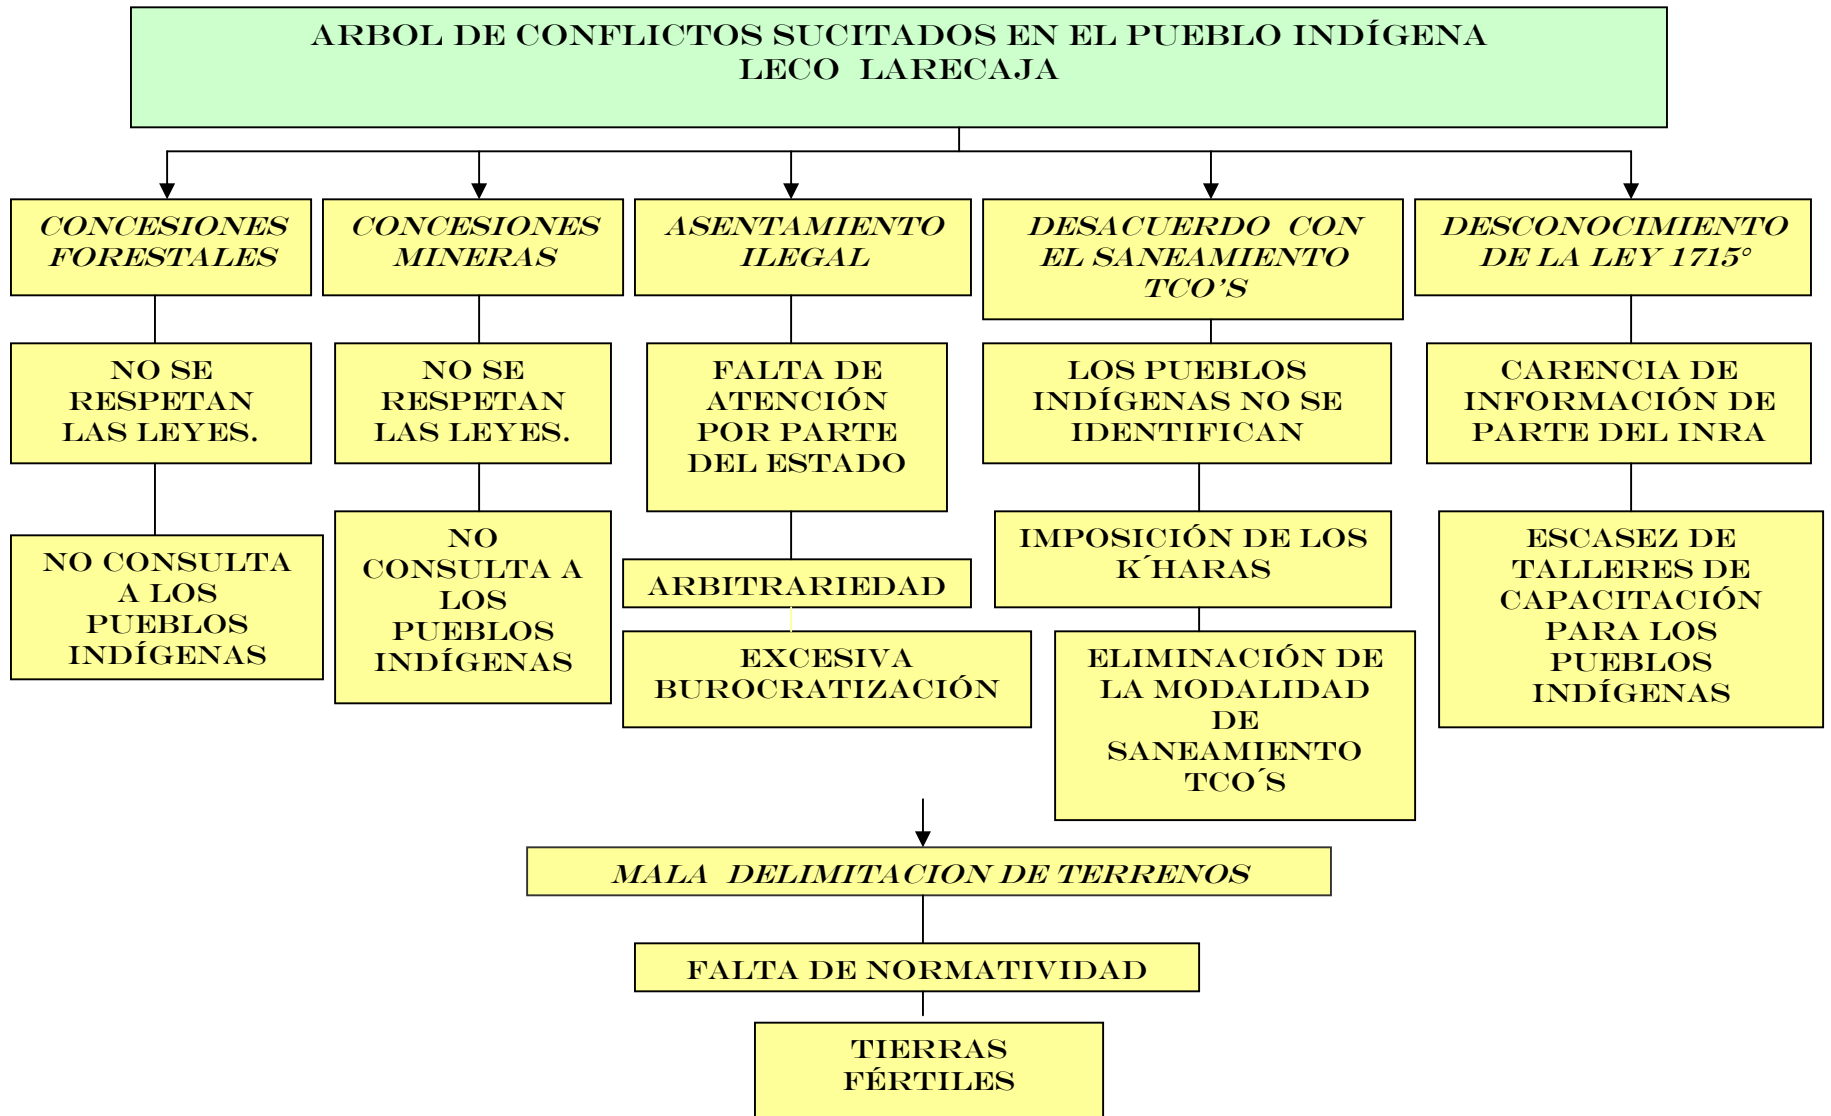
ARBOL DE CONFLICTOS SUCITADOS EN EL PUEBLO INDÍGENA LECO LARECAJA

CONCESIONES FORESTALES

NO SE RESPETAN LAS LEYES.

NO CONSULTA A LOS PUEBLOS INDÍGENAS

CONCESIONES MINERAS

NO SE RESPETAN LAS LEYES.

NO CONSULTA A LOS PUEBLOS INDÍGENAS

ASENTAMIENTO ILEGAL

FALTA DE ATENCIÓN POR PARTE DEL ESTADO

ARBITRARIEDAD

EXCESIVA BUROCRATIZACIÓN

DESACUERDO CON EL SANEAMIENTO TCO'S

LOS PUEBLOS INDÍGENAS NO SE IDENTIFICAN

IMPOSICIÓN DE LOS K´HARAS

ELIMINACIÓN DE LA MODALIDAD DE SANEAMIENTO TCO´S

DESCONOCIMIENTO DE LA LEY 1715°

CARENCIA DE INFORMACIÓN DE PARTE DEL INRA

ESCASEZ DE TALLERES DE CAPACITACIÓN PARA LOS PUEBLOS INDÍGENAS

MALA DELIMITACION DE TERRENOS

FALTA DE NORMATIVIDAD

TIERRAS FÉRTILES